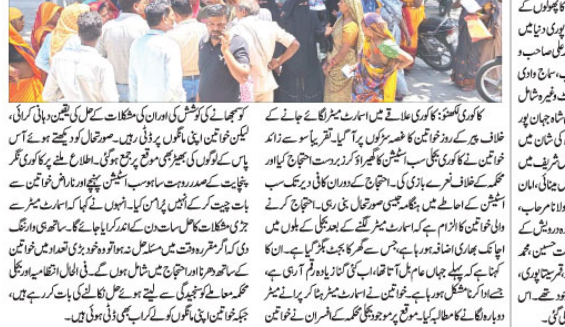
کاکوری لکھنؤ: کاکوری علاقے میں اسمارٹ میٹر لگائے جانے کے خلاف پیر کے روز خواتین کا غصہ سڑکوں پر آ گیا۔ تقریباً سو سے زائد خواتین نے کاکوری بجلی سب اسٹیشن کا گھیراؤ کر زبردست احتجاج کیا اور محکمہ کے خلاف نعرے بازی کی۔ احتجاج کے دوران کافی دیر تک سب اسٹیشن کے احاطے میں ہنگامہ خیز صورتحال بنی رہی۔ احتجاج کر رہی خواتین نے الزام لگایا کہ اسمارٹ میٹر لگنے کے بعد بجلی کے بلوں میں اچانک بھاری اضافہ ہو رہا ہے۔ جس سے گھر کا بجٹ بگڑ گیا ہے۔ ان کا کہنا ہے کہ پہلے جتنا بل آتا تھا، اب کئی گنا زیادہ رقم آ رہی ہے، جسے ادا کرنا مشکل ہو رہا ہے۔ خواتین نے اسمارٹ میٹر ہٹا کر پرانے میٹر دوبارہ لگانے کا مطالبہ کیا۔ موقع پر موجود بجلی محکمہ کے افسران نے خواتین

کو سمجھانے کی کوشش کی اور ان کی مشکلات کے حل کی یقین دہانی کرائی، لیکن خواتین اپنی مانگوں پر ڈٹی رہیں۔ صورتحال کو دیکھتے ہوئے آس پاس کے لوگوں کی بھیڑ بھی موقع پر جمع ہو گئی۔ اطلاع ملنے پر کاکوری نگر پنچایت کے صدر روہت ساہو سب اسٹیشن پہنچے اور ناراض خواتین سے بات چیت کر کے انہیں پرامن کیا۔ انہوں نے کہا کہ اسمارٹ میٹر سے جڑی مشکلات کا حل سنجیدگی سے تلاش کیا جائے گا۔ ساتھ ہی وارنگ دی کہ اگر مقررہ وقت میں مسئلہ حل نہ ہوا تو وہ خود بڑی تعداد میں خواتین کے ساتھ دھرنا اور احتجاج میں شامل ہوں گے۔ فی الحال انتظامیہ اور بجلی محکمہ معاملے کو سنجیدگی سے لیتے ہوئے حل نکالنے کی بات کر رہے ہیں، جبکہ خواتین اپنی مانگوں کو لے کر اب بھی ڈٹی ہوئی ہیں۔